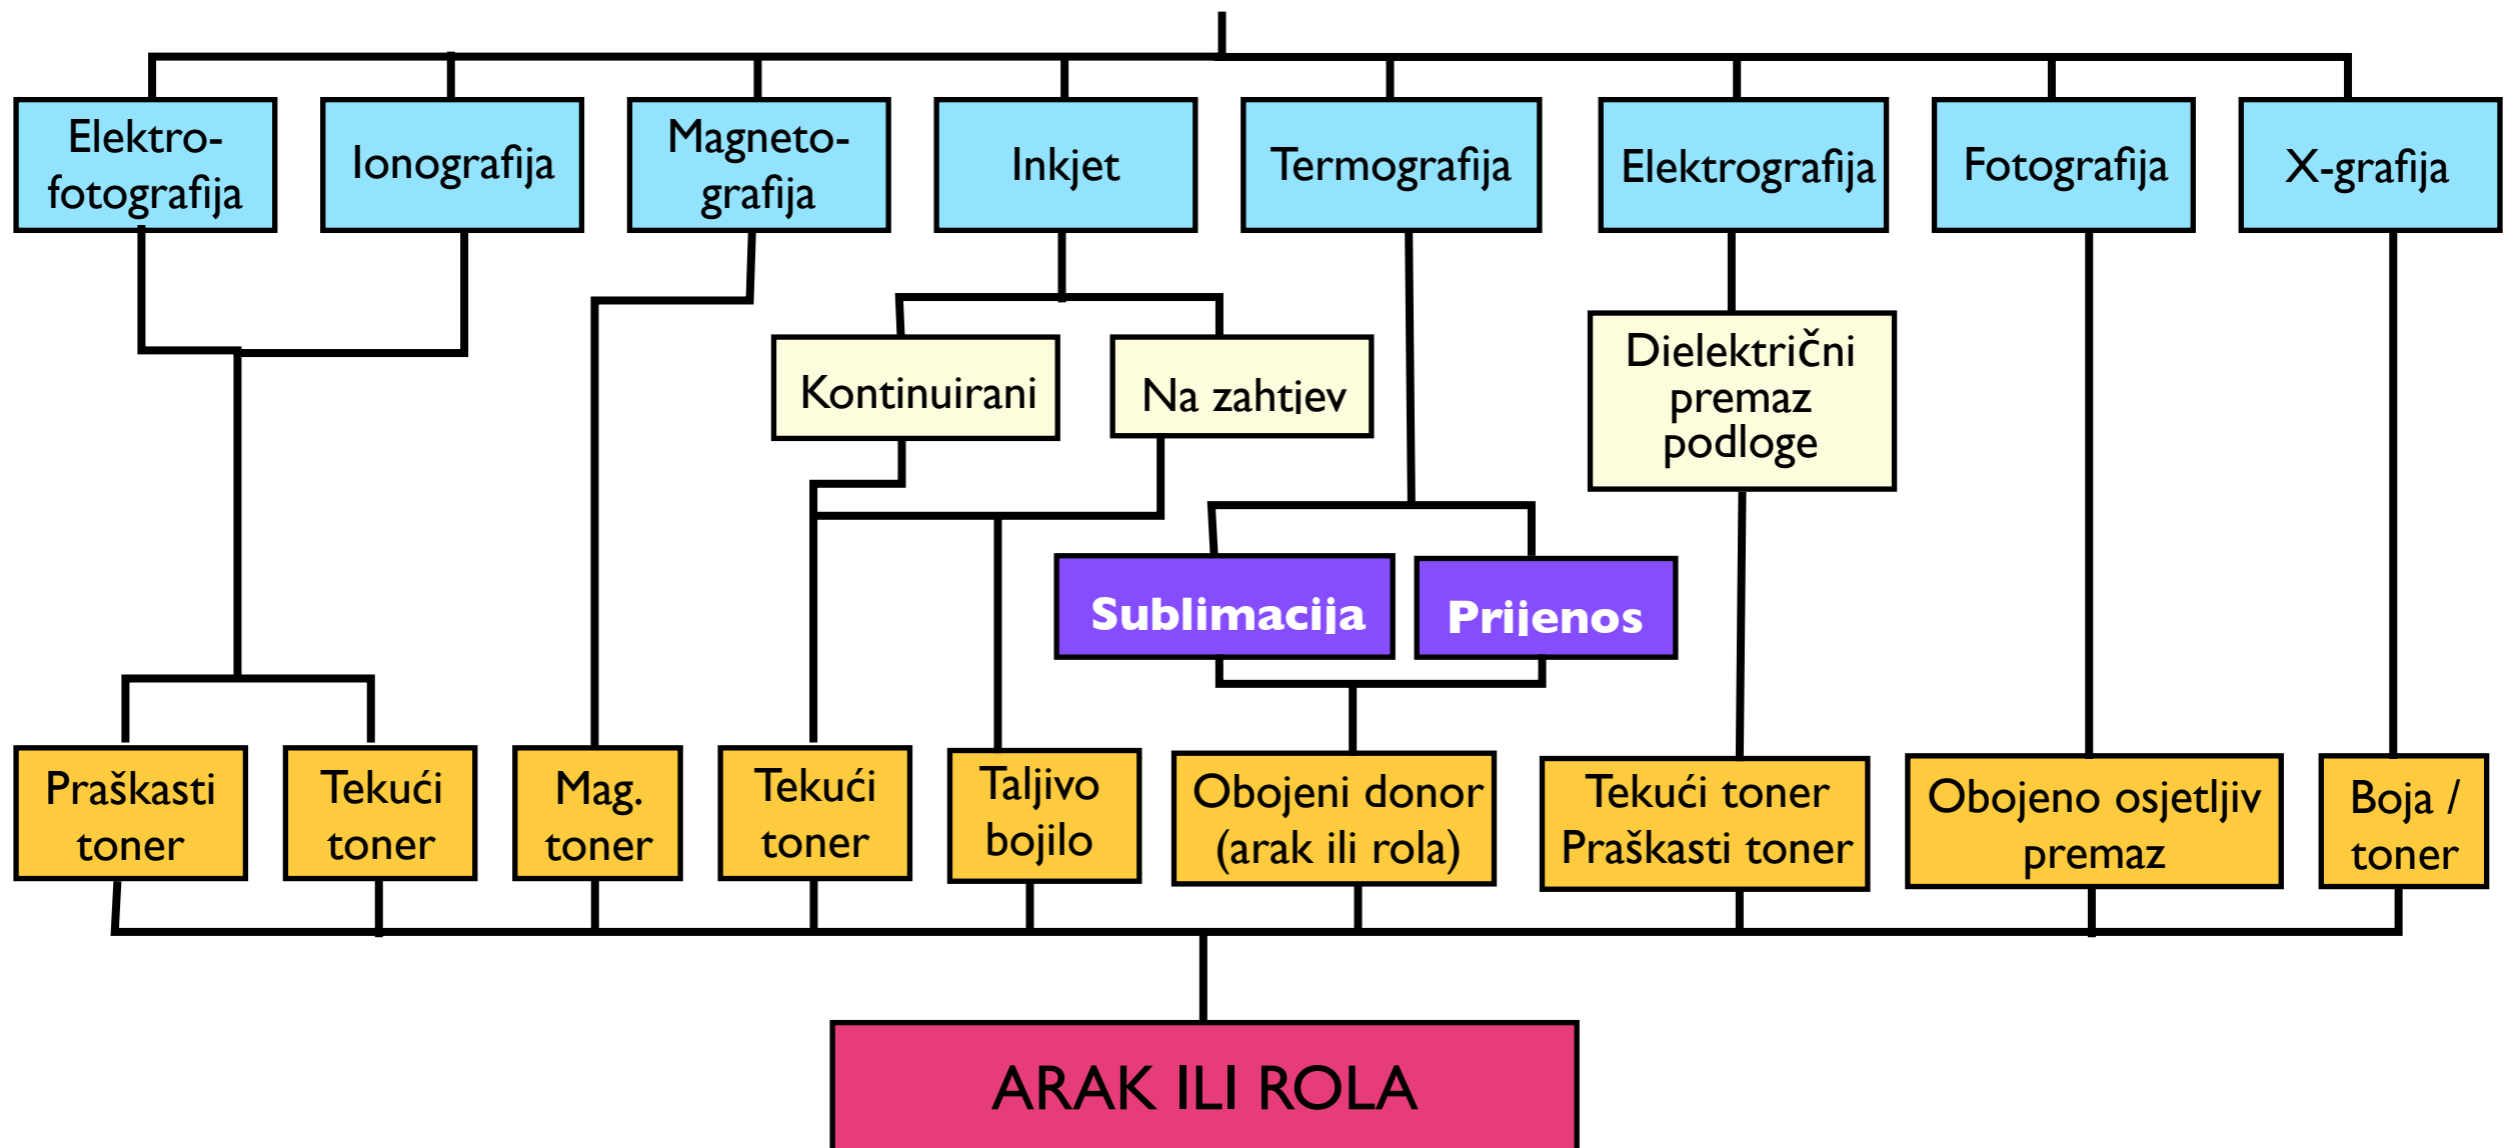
Elektro-fotografija

Ionografija

Magneto-grafija

Inkjet

Termografija

Elektrografija

Fotografija

X-grafija

Kontinuirani

Na zahtjev

Dielektrični premaz podloge

Sublimacija

Prijenos

Praškasti toner

Tekući toner

Mag. toner

Tekući toner

Taljivo bojilo

Obojeni donor (arak ili rola)

Tekući toner Praškasti toner

Obojeno osjetljiv premaz

Boja / toner

ARAK ILI ROLA